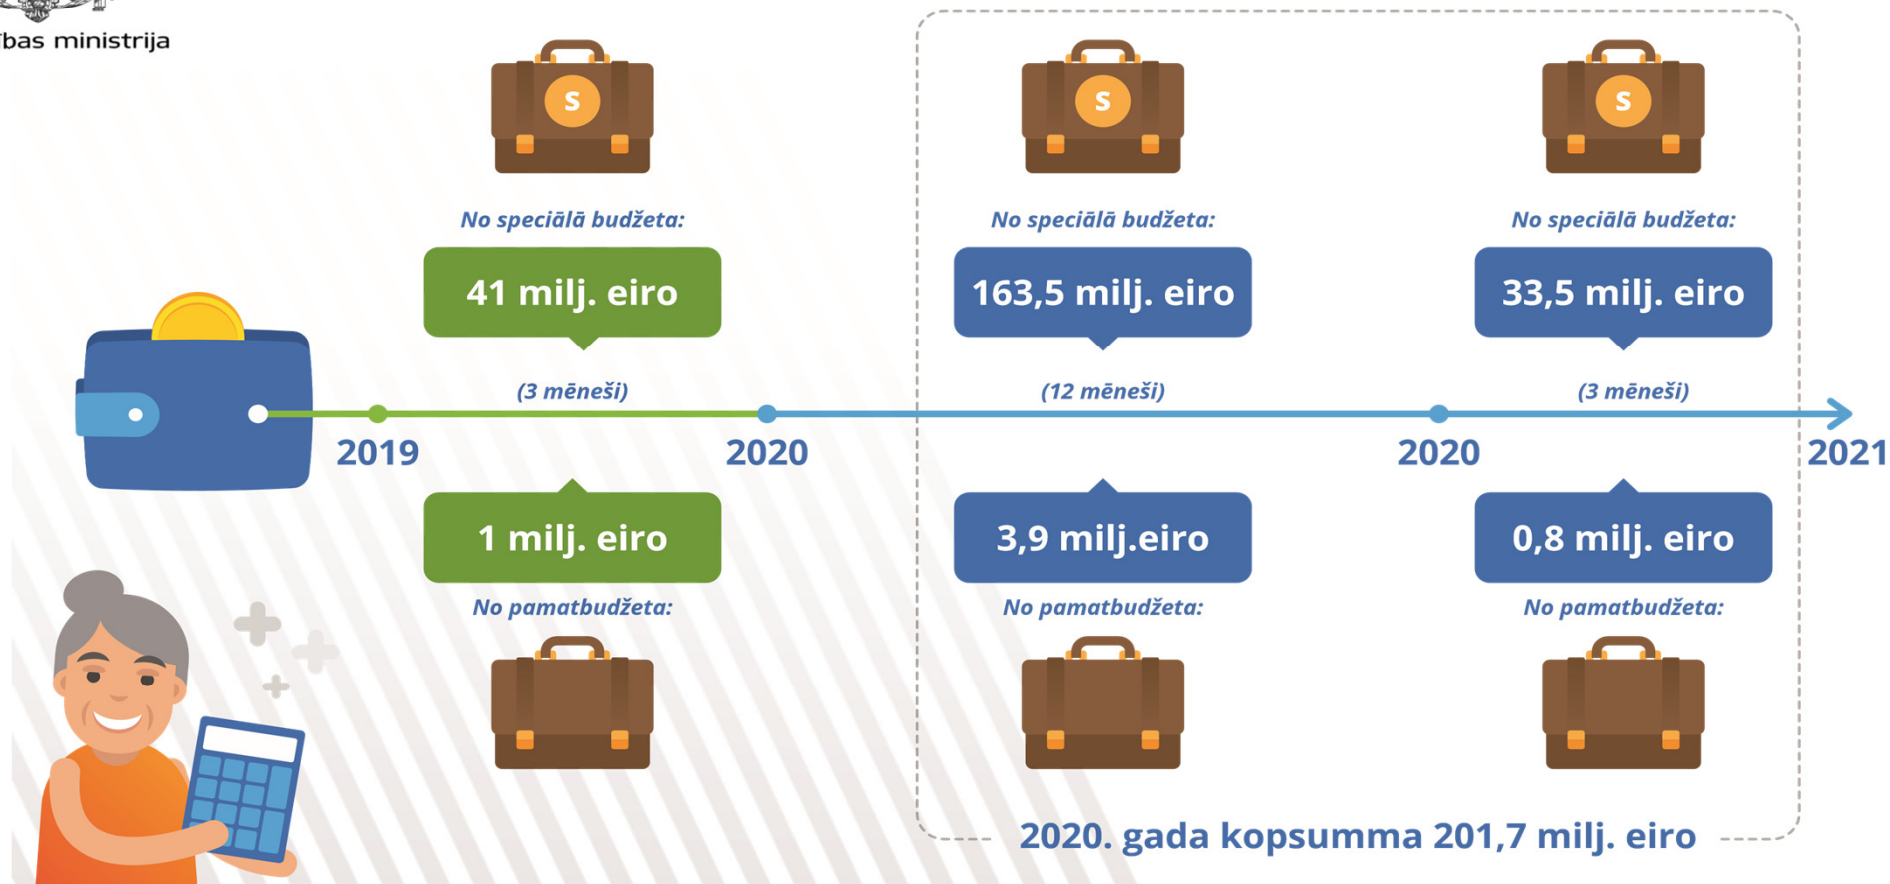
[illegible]bas ministrija

S

No speciālā budžeta:

41 milj. eiro

(3 mēneši)

S

No speciālā budžeta:

163,5 milj. eiro

(12 mēneši)

S

No speciālā budžeta:

33,5 milj. eiro

(3 mēneši)

2019

2020

2020

2021

1 milj. eiro

No pamatbudžeta:

3,9 milj.eiro

No pamatbudžeta:

0,8 milj. eiro

No pamatbudžeta:

2020. gada kopsumma 201,7 milj. eiro